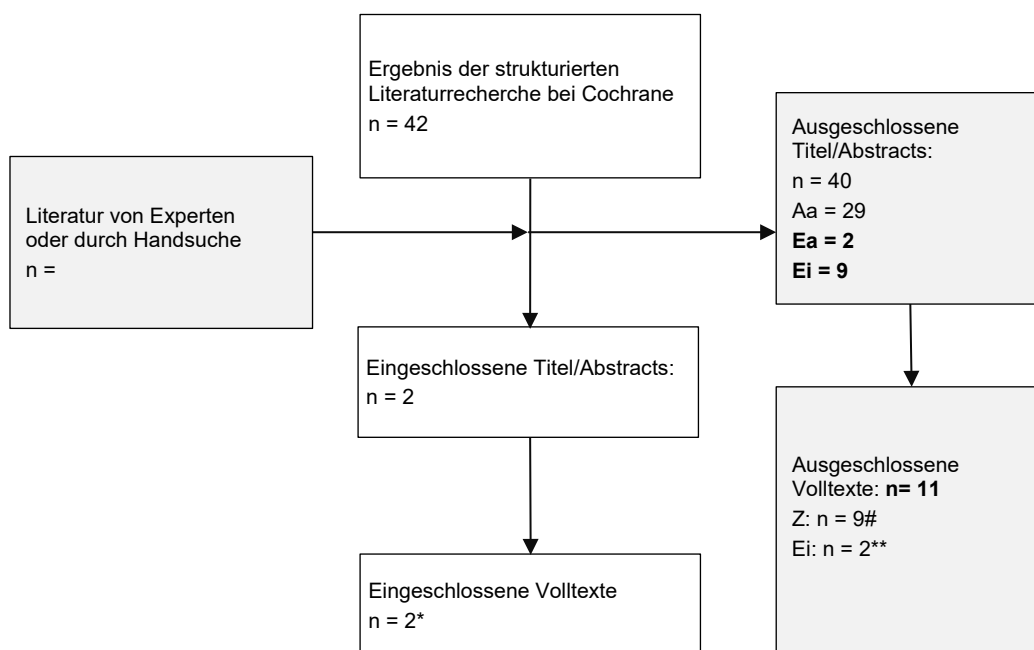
Ergebnis der strukturierten Literaturrecherche bei Cochrane
n = 42

Literatur von Experten oder durch Handsuche
n =

Ausgeschlossene Titel/Abstracts:
n = 40
Aa = 29
Ea = 2
Ei = 9

Eingeschlossene Titel/Abstracts:
n = 2

Ausgeschlossene Volltexte: n= 11
Z: n = 9#
Ei: n = 2**

Eingeschlossene Volltexte
n = 2*